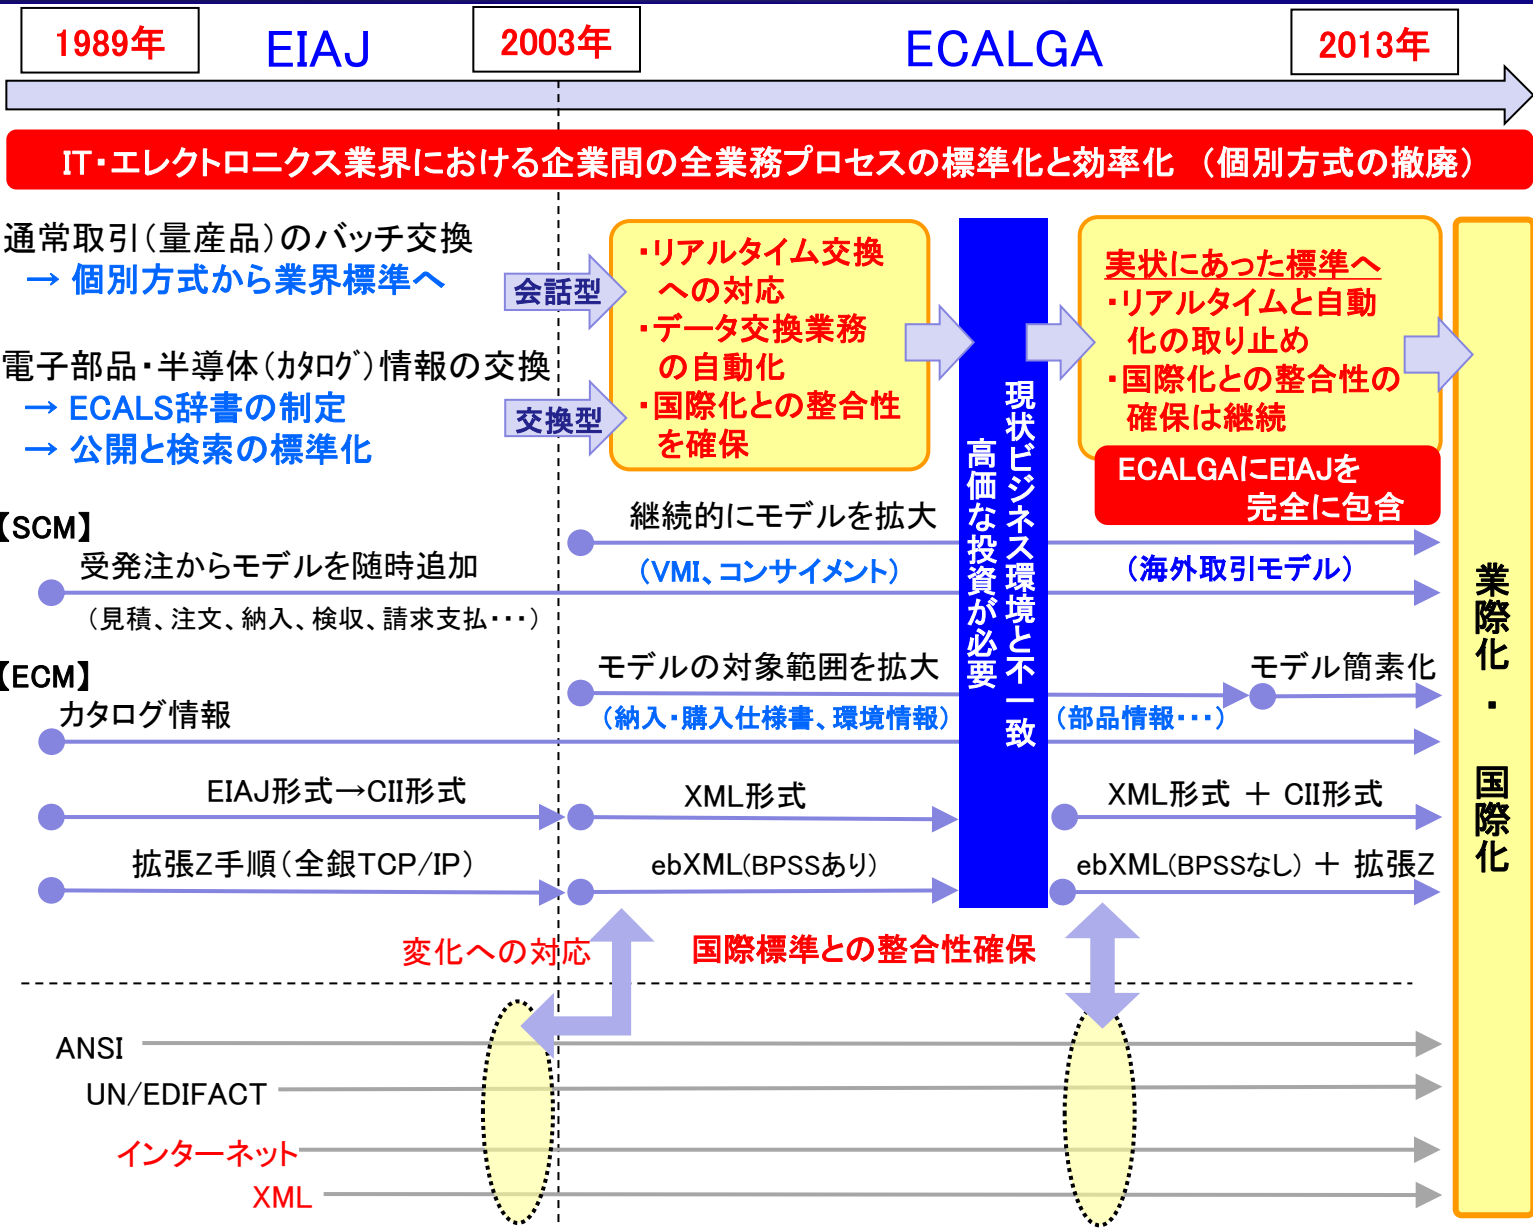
1989年 EIAJ 2003年 ECALGA 2013年

IT・エレクトロニクス業界における企業間の全業務プロセスの標準化と効率化 （個別方式の撤廃）

通常取引（量産品）のバッチ交換
→ 個別方式から業界標準へ

電子部品・半導体（カタログ）情報の交換
→ ECALS辞書の制定
→ 公開と検索の標準化

会話型

交換型

・リアルタイム交換への対応
・データ交換業務の自動化
・国際化との整合性を確保

現状ビジネス環境と不一致
高価な投資が必要

実状にあった標準へ
・リアルタイムと自動化の取り止め
・国際化との整合性の確保は継続

ECALGAにEIAJを完全に包含

業際化・国際化

【SCM】
受発注からモデルを随時追加
（見積、注文、納入、検収、請求支払・・・）
継続的にモデルを拡大
（VMI、コンサイメント）
（海外取引モデル）

【ECM】
カタログ情報
モデルの対象範囲を拡大
（納入・購入仕様書、環境情報）
（部品情報・・・）
モデル簡素化

EIAJ形式→CII形式
XML形式
XML形式 ＋ CII形式

拡張Z手順（全銀TCP/IP）
ebXML（BPSSあり）
ebXML（BPSSなし） ＋ 拡張Z

変化への対応
国際標準との整合性確保

ANSI
UN/EDIFACT
インターネット
XML